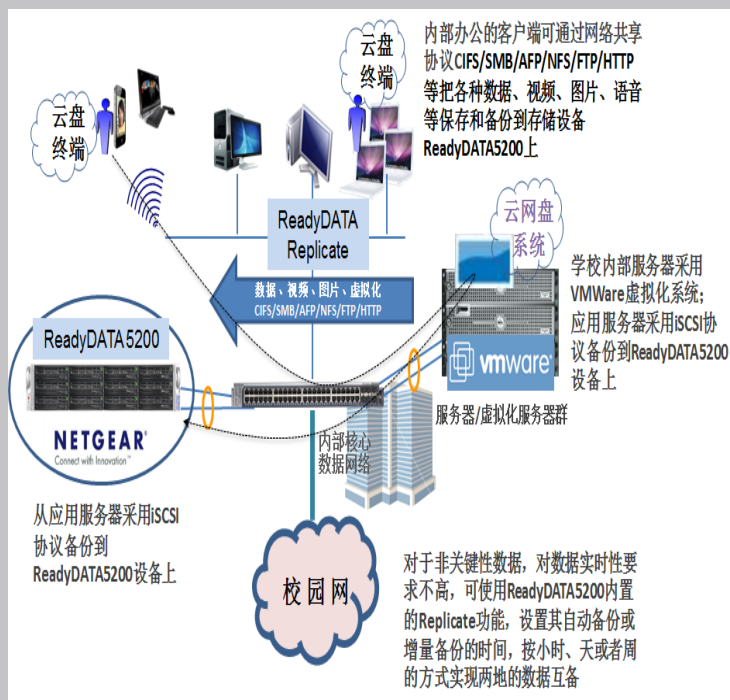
云盘终端

云盘终端

内部办公的客户端可通过网络共享协议CIFS/SMB/AFP/NFS/FTP/HTTP等把各种数据、视频、图片、语音等保存和备份到存储设备ReadyDATA5200上

ReadyDATA Replicate

云网盘系统

数据、视频、图片、虚拟化
CIFS/SMB/AFP/NFS/FTP/HTTP

学校内部服务器采用VMWare虚拟化系统；应用服务器采用iSCSI协议备份到ReadyDATA5200设备上

ReadyDATA 5200

vmware

NETGEAR
Connect with Innovation

服务器/虚拟化服务器群

内部核心数据网络

从应用服务器采用iSCSI协议备份到ReadyDATA5200设备上

校园网

对于非关键性数据，对数据实时性要求不高，可使用ReadyDATA5200内置的Replicate功能，设置其自动备份或增量备份的时间，按小时、天或者周的方式实现两地的数据互备